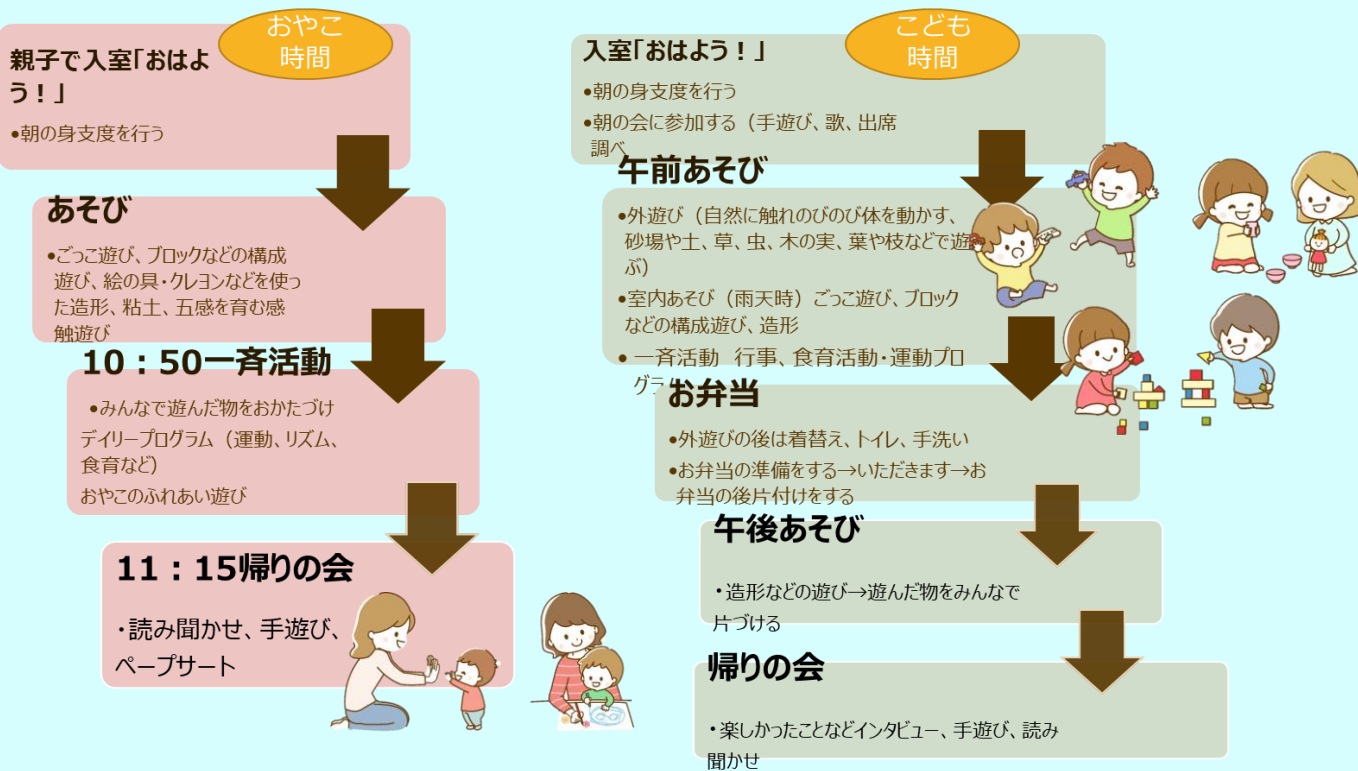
おやこ時間

親子で入室「おはよう！」

•朝の身支度を行う

あそび

•ごっこ遊び、ブロックなどの構成遊び、絵の具・クレヨンなどを使った造形、粘土、五感を育む感触遊び

10：50一斉活動

•みんなで遊んだ物をおかたづけ
デイリープログラム（運動、リズム、食育など）
おやこのふれあい遊び

11：15帰りの会

・読み聞かせ、手遊び、ペープサート

こども時間

入室「おはよう！」

•朝の身支度を行う
•朝の会に参加する（手遊び、歌、出席調べ

午前あそび

•外遊び（自然に触れのびのび体を動かす、砂場や土、草、虫、木の実、葉や枝などで遊ぶ）
•室内あそび（雨天時）ごっこ遊び、ブロックなどの構成遊び、造形
• 一斉活動 行事、食育活動・運動プロ
グラ

お弁当

•外遊びの後は着替え、トイレ、手洗い
•お弁当の準備をする→いただきます→お弁当の後片付けをする

午後あそび

・造形などの遊び→遊んだ物をみんなで片づける

帰りの会

・楽しかったことなどインタビュー、手遊び、読み聞かせ